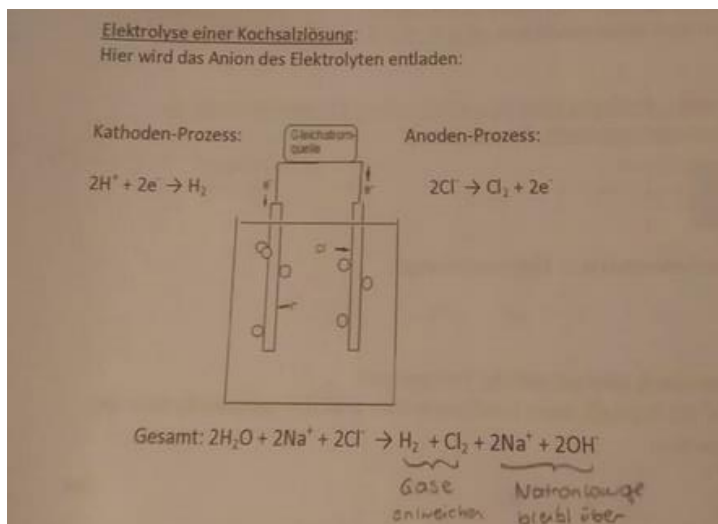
Elektrolyse einer Kochsalzlösung:
Hier wird das Anion des Elektrolyten entladen:

Kathoden-Prozess:

Gleichstromquelle

Anoden-Prozess:

$2H^+ + 2e^- \rightarrow H_2$

$2Cl^- \rightarrow Cl_2 + 2e^-$

Gesamt: $2H_2O + 2Na^+ + 2Cl^- \rightarrow H_2 + Cl_2 + 2Na^+ + 2OH^-$

Gase entweichen

Natronlauge bleibt über